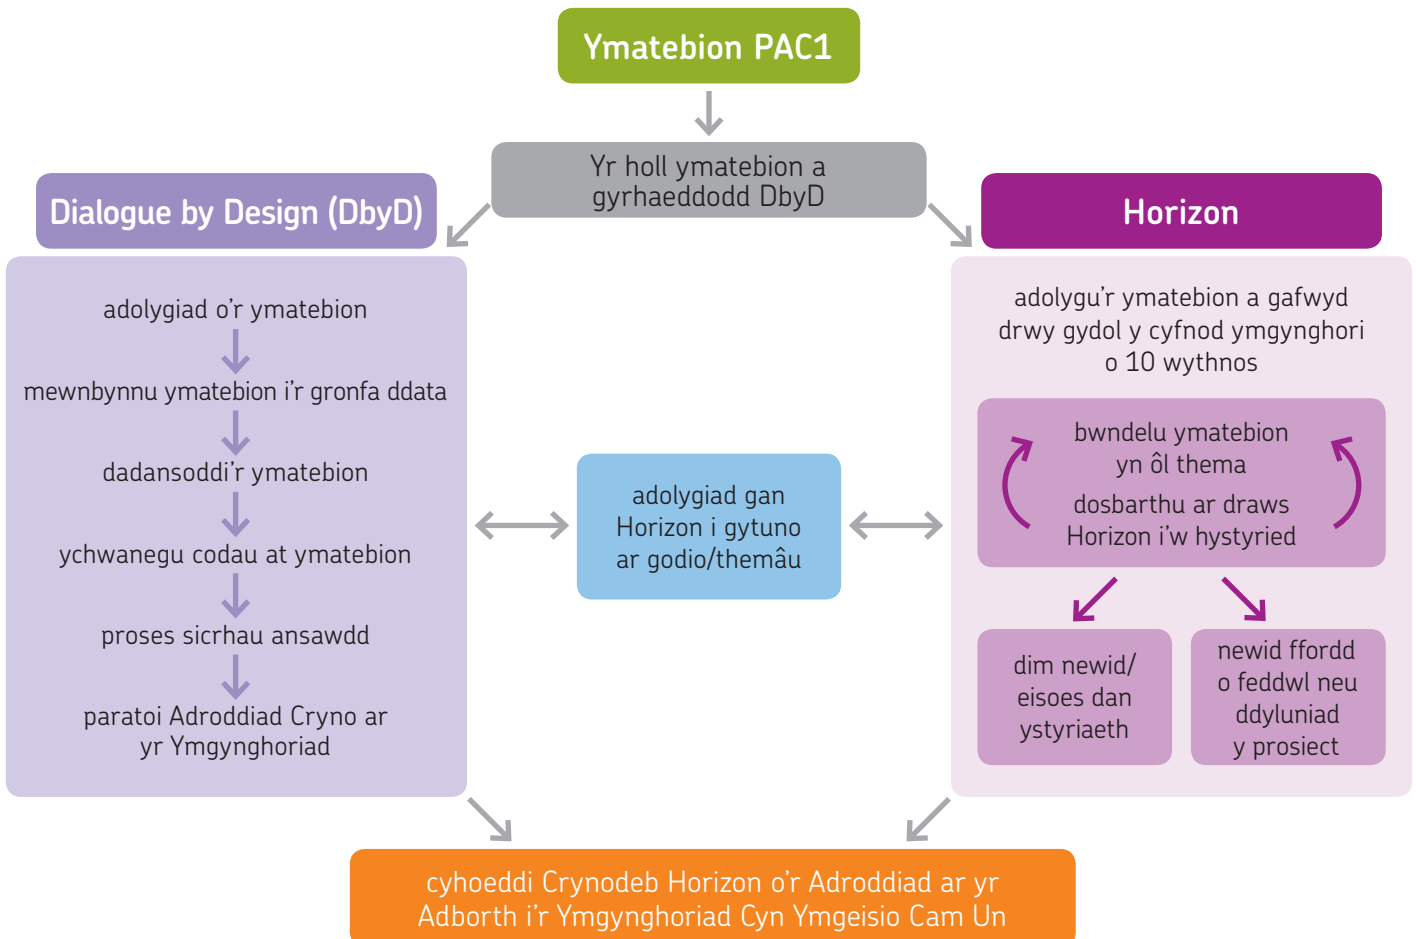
Ymatebion PAC1

Yr holl ymatebion a gyrhaeddodd DbyD

Dialogue by Design (DbyD)

adolygiad o'r ymatebion

mewnbynnu ymatebion i'r gronfa ddata

dadansoddi'r ymatebion

ychwanegu codau at ymatebion

proses sicrhau ansawdd

paratoi Adroddiad Cryno ar yr Ymgynghoriad

adolygiad gan Horizon i gytuno ar godio/themâu

Horizon

adolygu'r ymatebion a gafwyd drwy gydol y cyfnod ymgynghori o 10 wythnos

bwndelu ymatebion yn ôl thema

dosbarthu ar draws Horizon i'w hystyried

dim newid/ eisoes dan ystyriaeth

newid ffordd o feddwl neu ddyluniad y prosiect

cyhoeddi Crynodeb Horizon o'r Adroddiad ar yr Adborth i'r Ymgynghoriad Cyn Ymgeisio Cam Un